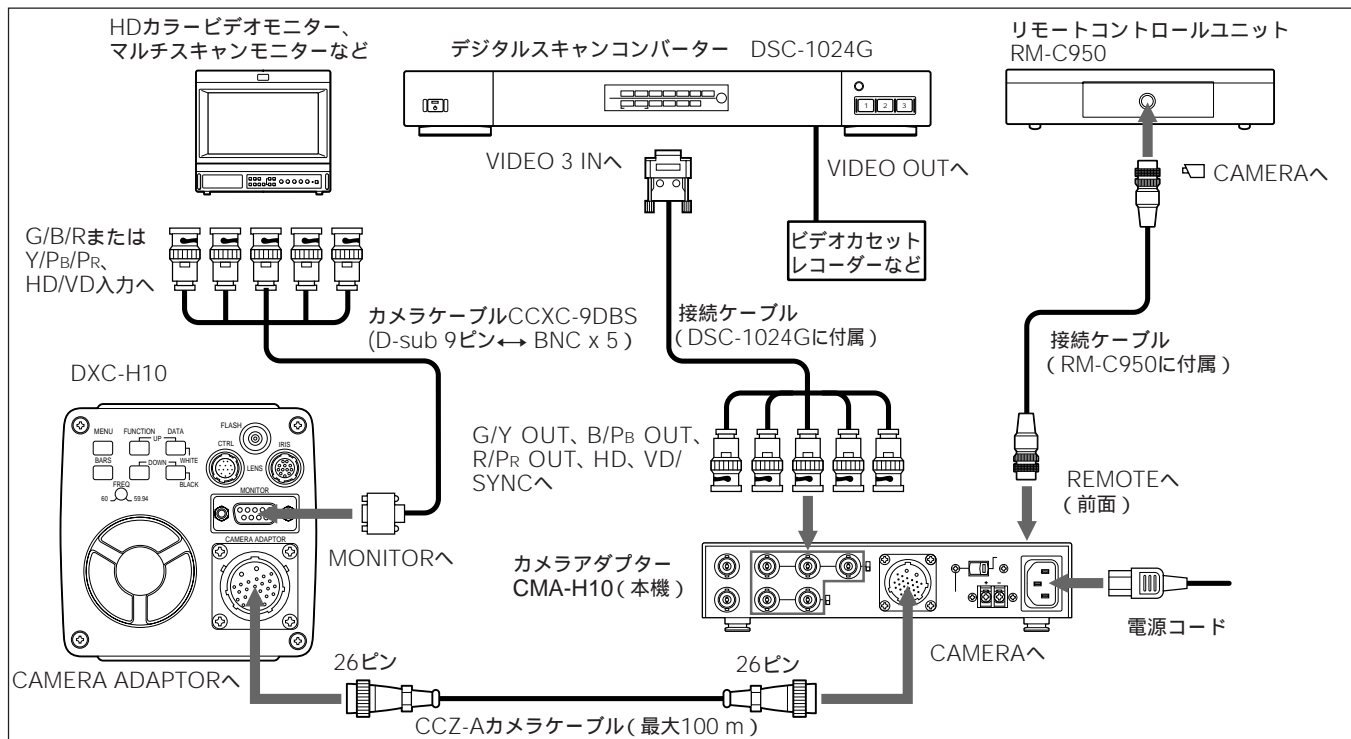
HDカラービデオモニター、
マルチスキャンモニターなど

デジタルスキャンコンバーター DSC-1024G

1 2 3

リモートコントロールユニット
RM-C950

VIDEO 3 INへ

VIDEO OUTへ

CAMERAへ

ビデオカセット
レコーダーなど

G/B/Rまたは
Y/PB/PR、
HD/VD入力へ

カメラケーブルCCXC-9DBS
(D-sub 9ピン↔ BNC x 5)

接続ケーブル
(DSC-1024Gに付属)

接続ケーブル
(RM-C950に付属)

DXC-H10

MENU FUNCTION DATA UP BARS DOWN WHITE BLACK FREQ 60 59.94

FLASH CTRL LENS IRIS

MONITOR

CAMERA ADAPTOR

G/Y OUT、B/PB OUT、
R/PR OUT、HD、VD/
SYNCへ

REMOTEへ
(前面)

MONITORへ

カメラアダプター
CMA-H10(本機)

電源コード

CAMERAへ

26ピン

26ピン

CAMERA ADAPTORへ

CCZ-Aカメラケーブル(最大100 m)